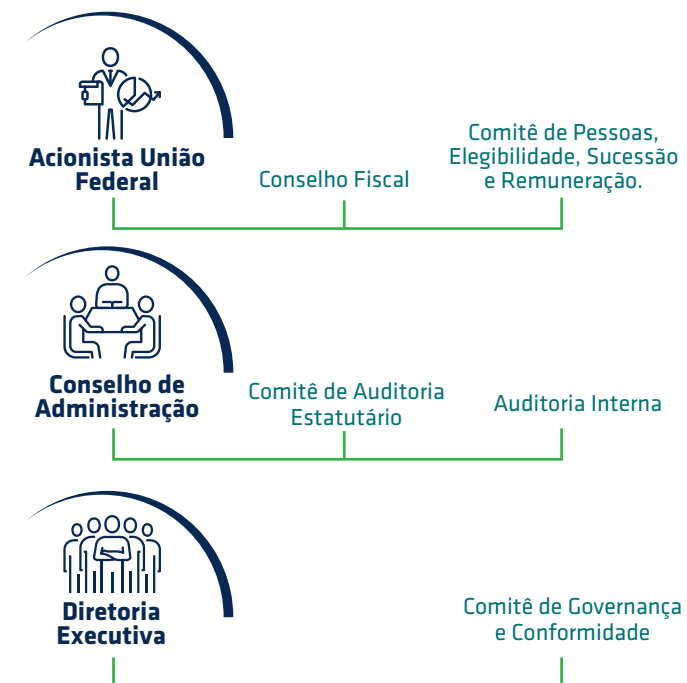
Acionista União Federal

Conselho Fiscal

Comitê de Pessoas, Elegibilidade, Sucessão e Remuneração.

Conselho de Administração

Comitê de Auditoria Estatutário

Auditoria Interna

Diretoria Executiva

Comitê de Governança e Conformidade